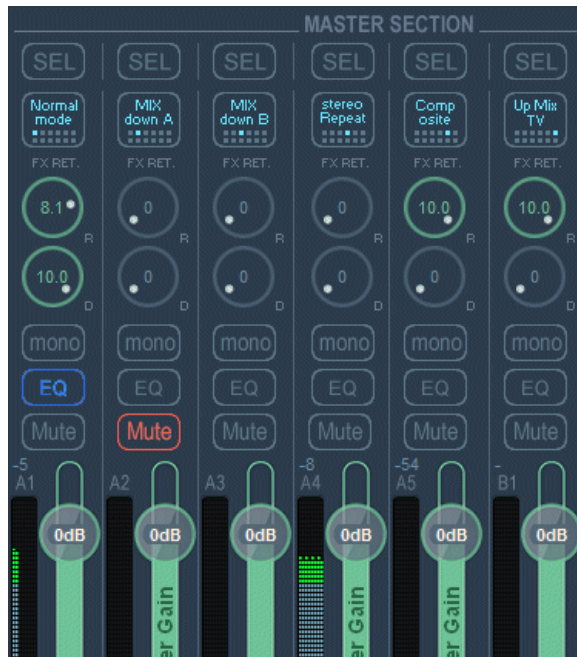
MASTER SECTION

SEL
Normal mode
FX RET.
8.1
R
10.0
D
mono
EQ
Mute
-5
A1
0dB

SEL
MIX down A
FX RET.
0
R
0
D
mono
EQ
Mute
A2
0dB
er Gain

SEL
MIX down B
FX RET.
0
R
0
D
mono
EQ
Mute
A3
0dB

SEL
stereo Repeat
FX RET.
0
R
0
D
mono
EQ
Mute
-8
A4
0dB
er Gain

SEL
Comp osite
FX RET.
10.0
R
0
D
mono
EQ
Mute
-54
A5
0dB
er Gain

SEL
Up Mix TV
FX RET.
10.0
R
0
D
mono
EQ
Mute
-
B1
0dB